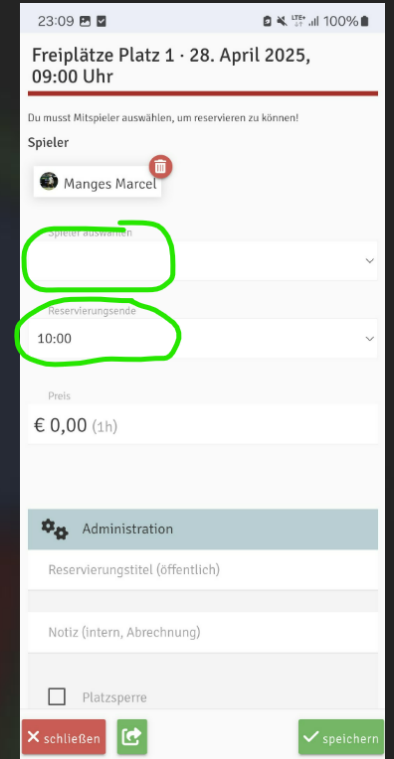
23:09 100%

Freiplätze Platz 1 · 28. April 2025, 09:00 Uhr

Du musst Mitspieler auswählen, um reservieren zu können!

Spieler

Manges Marcel

Spieler auswählen

Reservierungsende

10:00

Preis

€ 0,00 (1h)

Administration

Reservierungstitel (öffentlich)

Notiz (intern, Abrechnung)

Platzsperre

schließen

speichern